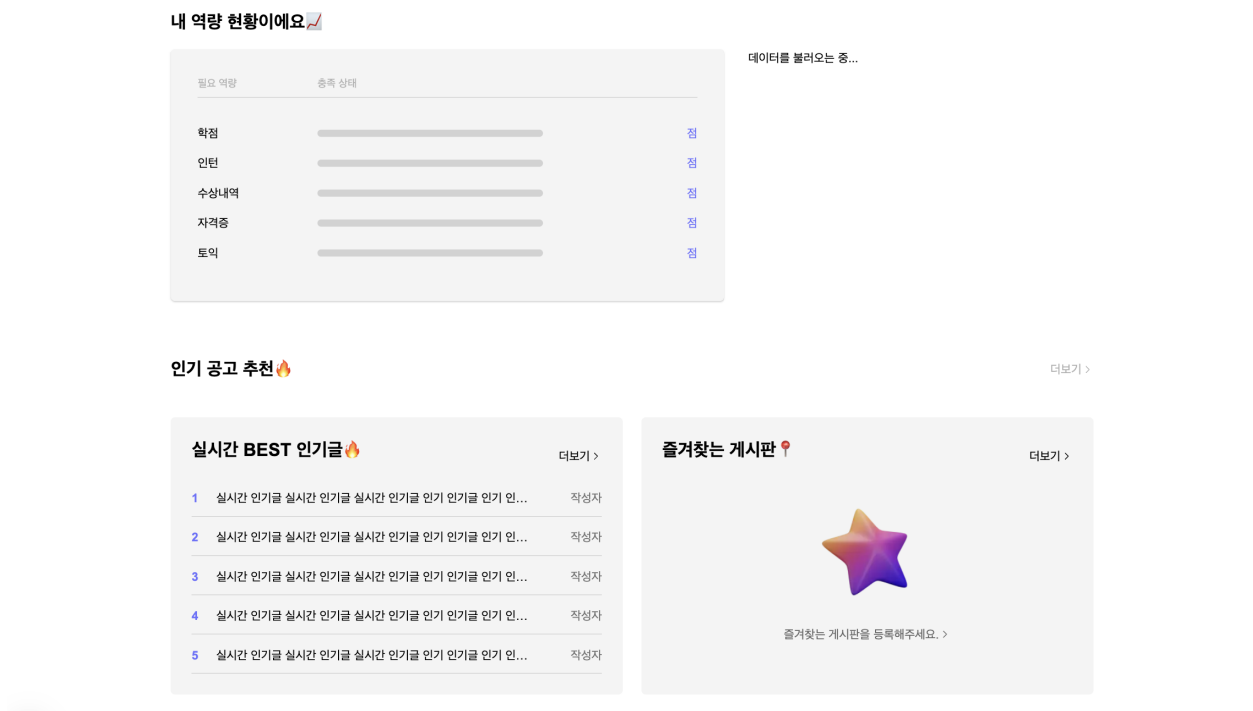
내 역량 현황이에요📈

| 필요 역량 | 충족 상태 | |
|---|---|---|
| 학점 | | 점 |
| 인턴 | | 점 |
| 수상내역 | | 점 |
| 자격증 | | 점 |
| 토익 | | 점 |

데이터를 불러오는 중...

인기 공고 추천🔥

더보기 >

실시간 BEST 인기글🔥

더보기 >

1 실시간 인기글 실시간 인기글 실시간 인기글 인기 인기글 인기 인... 작성자

2 실시간 인기글 실시간 인기글 실시간 인기글 인기 인기글 인기 인... 작성자

3 실시간 인기글 실시간 인기글 실시간 인기글 인기 인기글 인기 인... 작성자

4 실시간 인기글 실시간 인기글 실시간 인기글 인기 인기글 인기 인... 작성자

5 실시간 인기글 실시간 인기글 실시간 인기글 인기 인기글 인기 인... 작성자

즐겨찾는 게시판📍

더보기 >

즐겨찾는 게시판을 등록해주세요. >